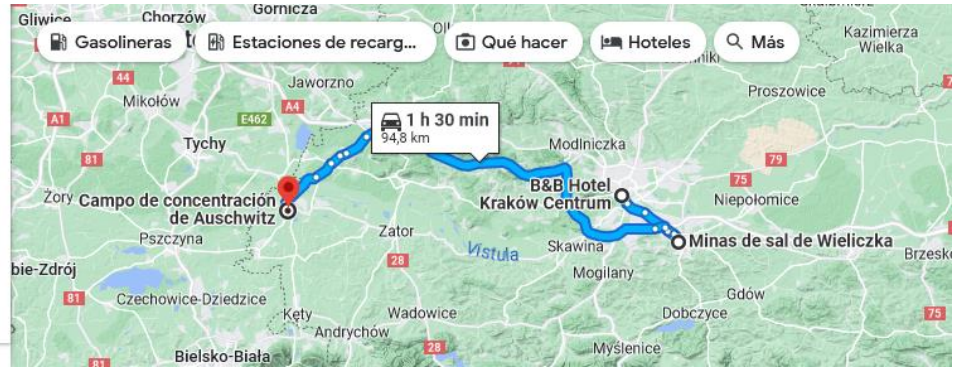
Gliwice
Chorzów
Gornicza
Gasolineras
Estaciones de recarg...
Qué hacer
Hoteles
Más
Kazimierza Wielka
44
Jaworzno
Mikołów
A4
Proszowice
A1
E462
1 h 30 min
94,8 km
Tychy
Modlniczka
81
79
Żory
Campo de concentración de Auschwitz
B&B Hotel Kraków Centrum
75
Niepołomice
Zator
Pszczyna
Vistula
Skawina
Minas de sal de Wieliczka
Brzesko
bie-Zdrój
28
Mogilany
81
Gdów
Czechowice-Dziedzice
Wadowice
75
Kęty
Dobczyce
Andrychów
28
Bielsko-Biała
Myślenice